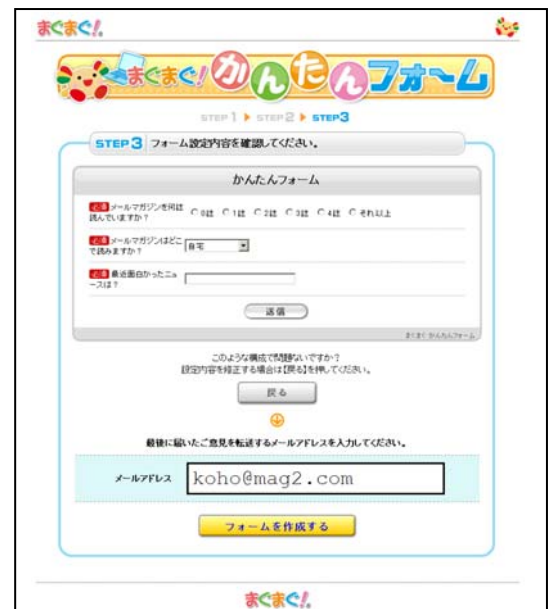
まぐまぐ!

まぐまぐ! かんたんフォーム

STEP 1 ▶ STEP 2 ▶ STEP 3

STEP 3 フォーム設定内容を確認してください。

かんたんフォーム

必須 メールマガジンを何誌読んでいますか？ ○0誌 ○1誌 ○2誌 ○3誌 ○4誌 ○それ以上

必須 メールマガジンはどこで読みますか？ 自宅

必須 最近面白かったニュースは？

送信

まぐまぐ かんたんフォーム

このような構成で問題ないですか？
設定内容を修正する場合は【戻る】を押してください。

戻る

最後に届いたご意見を転送するメールアドレスを入力してください。

メールアドレス koho@mag2.com

フォームを作成する

まぐまぐ!